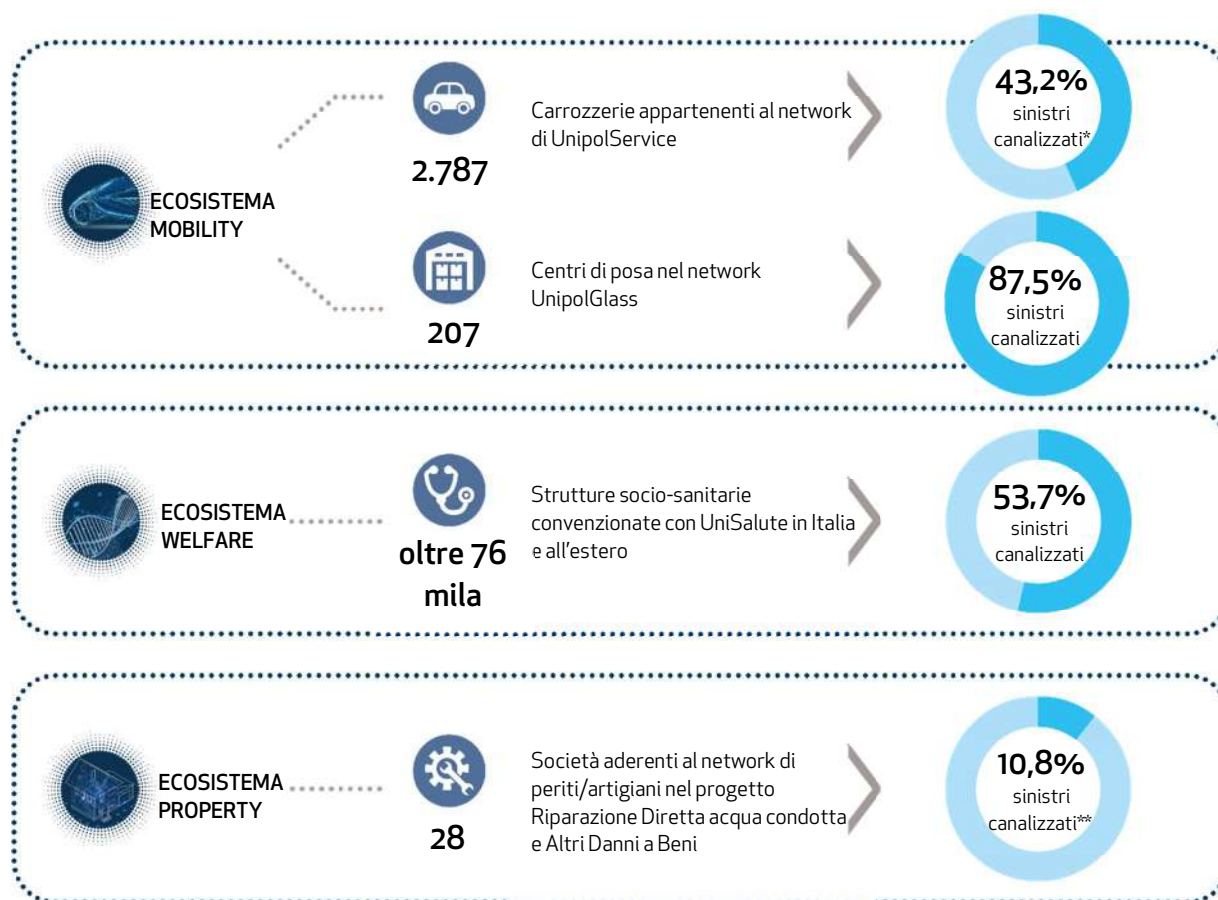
ECOSISTEMA MOBILITY

2.787

Carrozzerie appartenenti al network di UnipolService

43,2%
sinistri canalizzati*

207

Centri di posa nel network UnipolGlass

87,5%
sinistri canalizzati

ECOSISTEMA WELFARE

oltre 76 mila

Strutture socio-sanitarie convenzionate con UniSalute in Italia e all'estero

53,7%
sinistri canalizzati

ECOSISTEMA PROPERTY

28

Società aderenti al network di periti/artigiani nel progetto Riparazione Diretta acqua condotta e Altri Danni a Beni

10,8%
sinistri canalizzati**